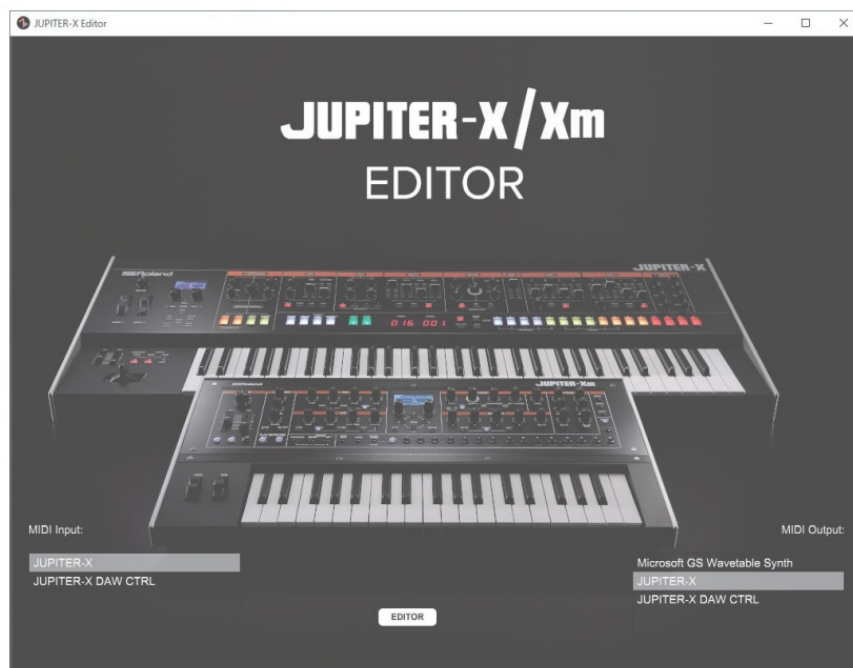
JUPITER-X Editor

JUPITER-X / Xm
EDITOR

Roland
JUPITER-X
016 001
Roland
JUPITER-Xm

MIDI Input:
JUPITER-X
JUPITER-X DAW CTRL

MIDI Output:
Microsoft GS Wavetable Synth
JUPITER-X
JUPITER-X DAW CTRL

EDITOR